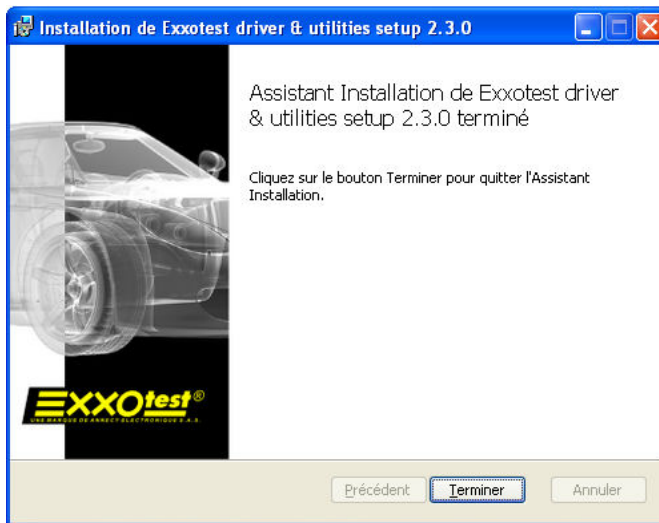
Installation de Exxotest driver & utilities setup 2.3.0

Assistant Installation de Exxotest driver & utilities setup 2.3.0 terminé

Cliquez sur le bouton Terminer pour quitter l'Assistant Installation.

EXXOtest®
UNE MARQUE DE ANNECY ELECTRONIQUE S.A.S.

Précédent Terminer Annuler